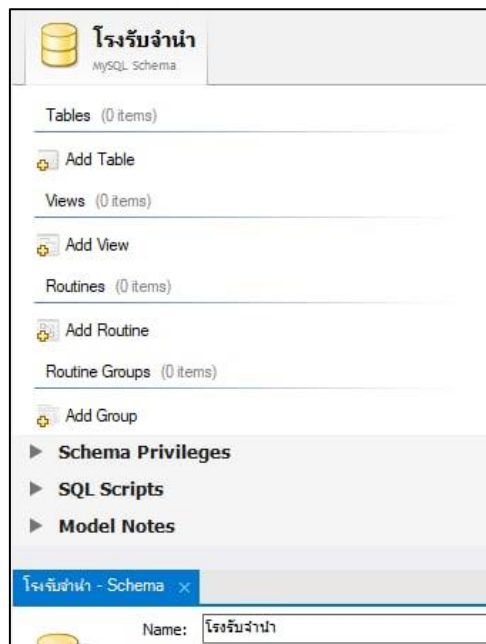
โรงรับจำนำ
MySQL Schema

Tables (0 items)

Add Table

Views (0 items)

Add View

Routines (0 items)

Add Routine

Routine Groups (0 items)

Add Group

Schema Privileges

SQL Scripts

Model Notes

โรงรับจำนำ - Schema ×

Name: โรงรับจำนำ